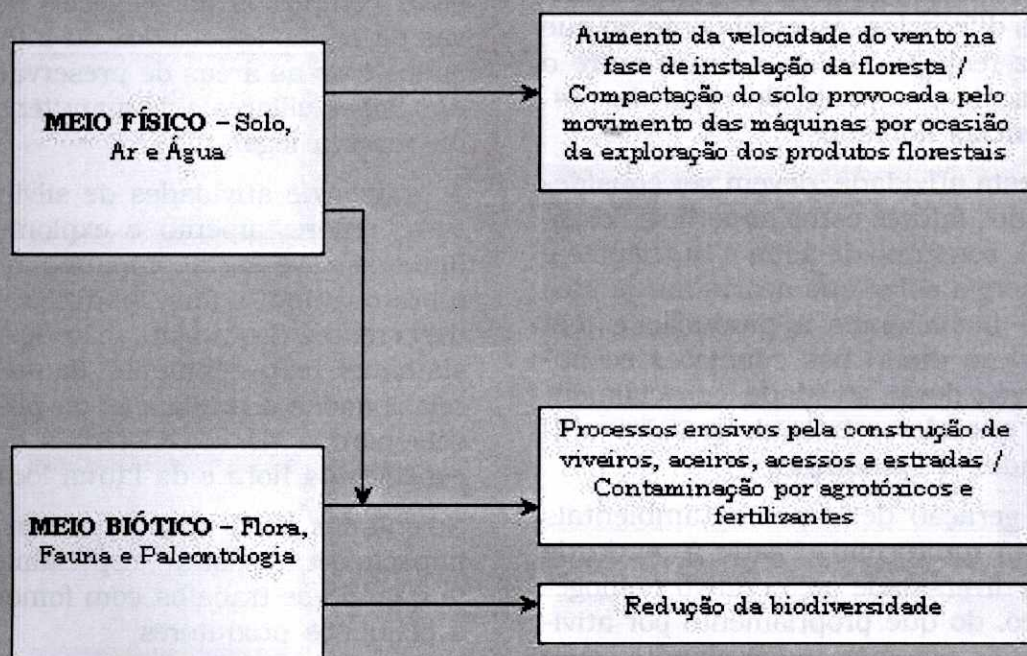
**MEIO FÍSICO** – Solo, Ar e Água

Aumento da velocidade do vento na fase de instalação da floresta / Compactação do solo provocada pelo movimento das máquinas por ocasião da exploração dos produtos florestais

**MEIO BIÓTICO** – Flora, Fauna e Paleontologia

Processos erosivos pela construção de viveiros, aceiros, acessos e estradas / Contaminação por agrotóxicos e fertilizantes

Redução da biodiversidade